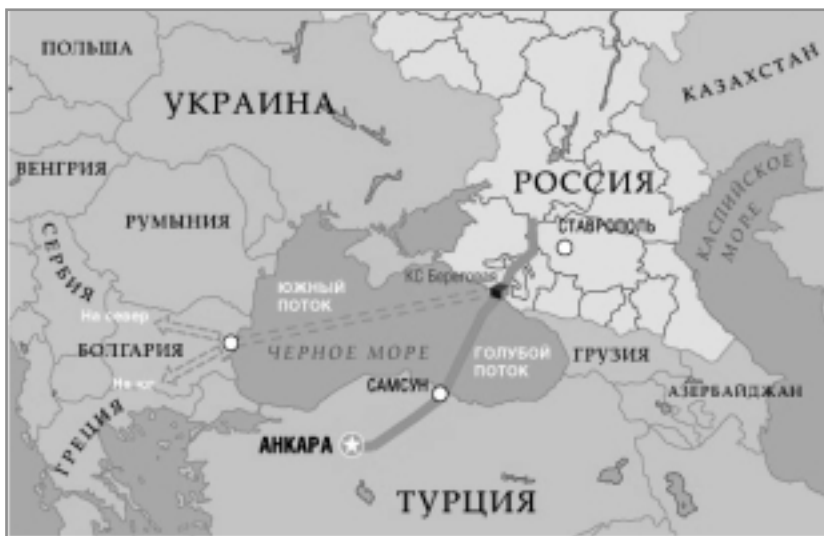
ПОЛЬША

УКРАИНА

КАЗАХСТАН

ВЕНГРИЯ

РОССИЯ

РУМЫНИЯ

СТАВРОПОЛЬ

СЕРБИЯ

КАСПИЙСКОЕ МОРЕ

КС Береговая

ЮЖНЫЙ ПОТОК

На север

БОЛГАРИЯ

ЧЕРНОЕ МОРЕ

ГОЛУБОЙ ПОТОК

ГРУЗИЯ

На юг

САМСУН

АЗЕРБАЙДЖАН

ГРЕЦИЯ

АНКАРА

ТУРЦИЯ